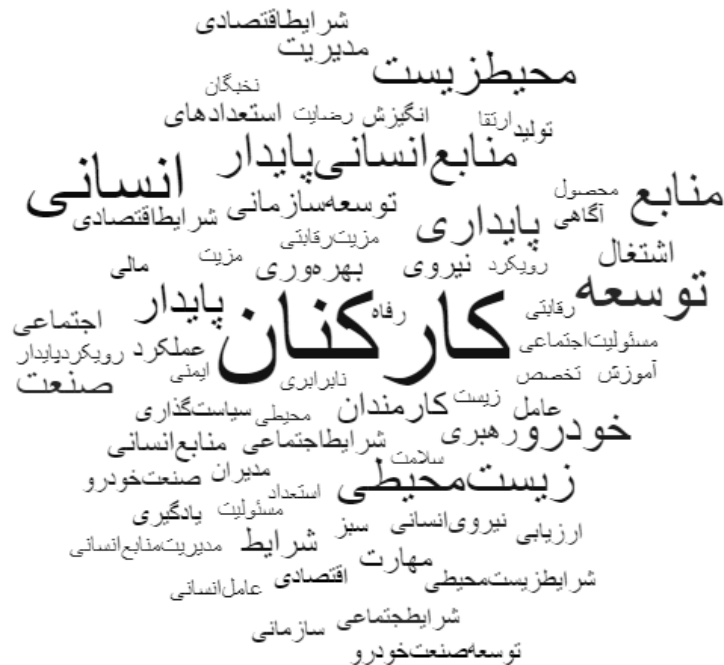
شرایطاقتصادی
مدیریت
محیطزیست
نخبگان
انگیزش رضایت استعدادهای
تولید ارتقا
منابعانسانیپایدار
انسانی
منابع
محصول
توسعهسازمانی شرایطاقتصادی
آگاهی
پایداری
مزیترقابتی
مزیت
اشتغال
مالی
بهرهوری نیروی
رویکرد
توسعه
پایدار
رفاه
رقابتی
اجتماعی
کارکنان
مسئولیتاجتماعی
عملکرد رویکردپایدار
ایمنی
نابرابری
آموزش تخصص
صنعت
زیست
سیاستگذاری
محیطی
کارمندان
عامل
خودرو رهبری
شرایطاجتماعی منابعانسانی
سلامت
مدیران صنعتخودرو
زیستمحیطی
استعداد
مسئولیت
یادگیری
نیروی انسانی سبز
ارزیابی
مدیریتمنابعانسانی
شرایط
مهارت
اقتصادی
عاملانسانی
شرایطزیستمحیطی
شرایطجتماعی
سازمانی
توسعهصنعتخودرو